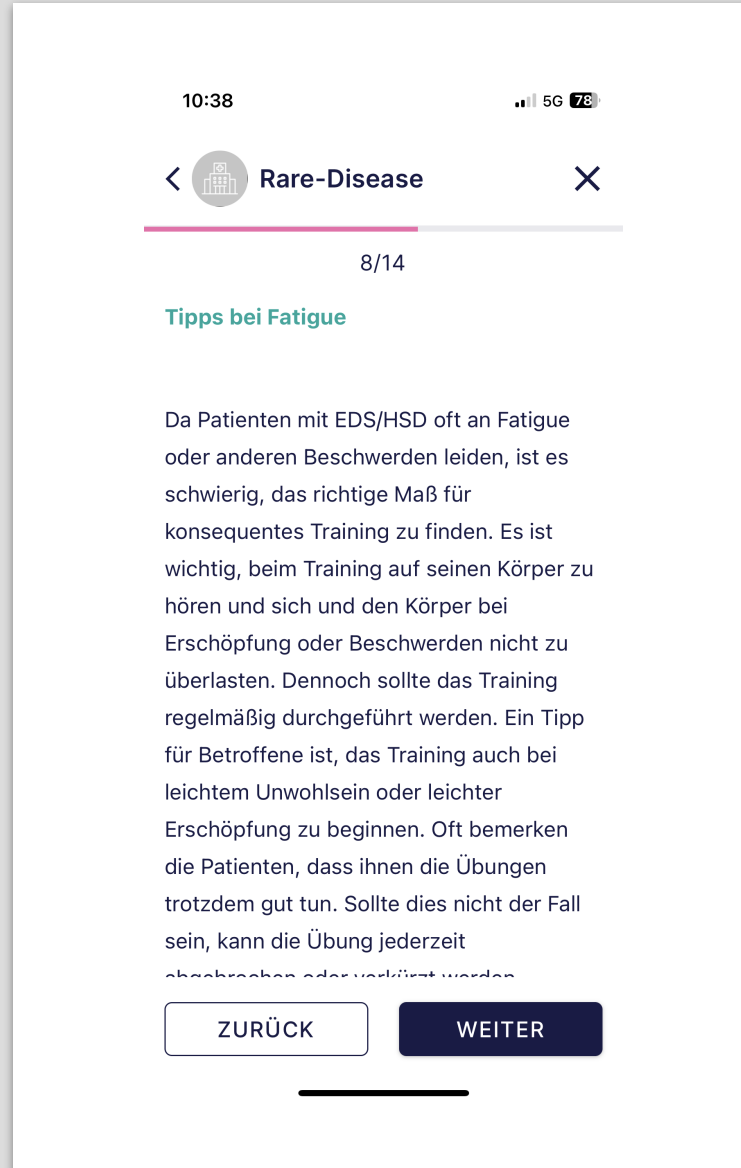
10:38

5G 78

Rare-Disease

8/14

Tipps bei Fatigue

Da Patienten mit EDS/HSD oft an Fatigue oder anderen Beschwerden leiden, ist es schwierig, das richtige Maß für konsequentes Training zu finden. Es ist wichtig, beim Training auf seinen Körper zu hören und sich und den Körper bei Erschöpfung oder Beschwerden nicht zu überlasten. Dennoch sollte das Training regelmäßig durchgeführt werden. Ein Tipp für Betroffene ist, das Training auch bei leichtem Unwohlsein oder leichter Erschöpfung zu beginnen. Oft bemerken die Patienten, dass ihnen die Übungen trotzdem gut tun. Sollte dies nicht der Fall sein, kann die Übung jederzeit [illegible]

ZURÜCK

WEITER